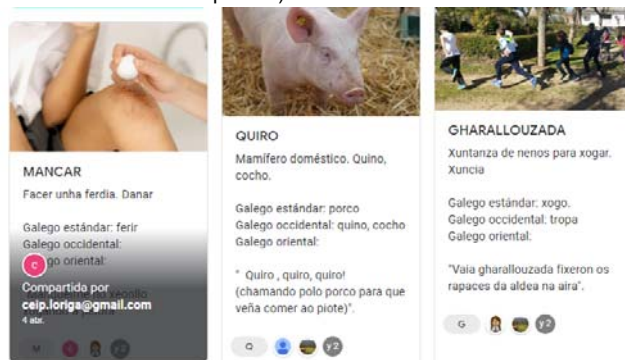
MANCAR

Facer unha ferdia. Danar

Galego estándar: ferir
Galego occidental:
Galego oriental:

Compartida por
ceip.loriga@gmail.com
4 abr.

QUIRO

Mamífero doméstico. Quino, cocho.

Galego estándar: porco
Galego occidental: quino, cocho
Galego oriental:

" Quiro , quiro, quiro! (chamando polo porco para que veña comer ao piote)".

GHARALLOUZADA

Xuntanza de nenos para xogar. Xuncia

Galego estándar: xogo.
Galego occidental: tropa
Galego oriental:

"Vaia gharallouzada fixeron os rapaces da aldea na aira".